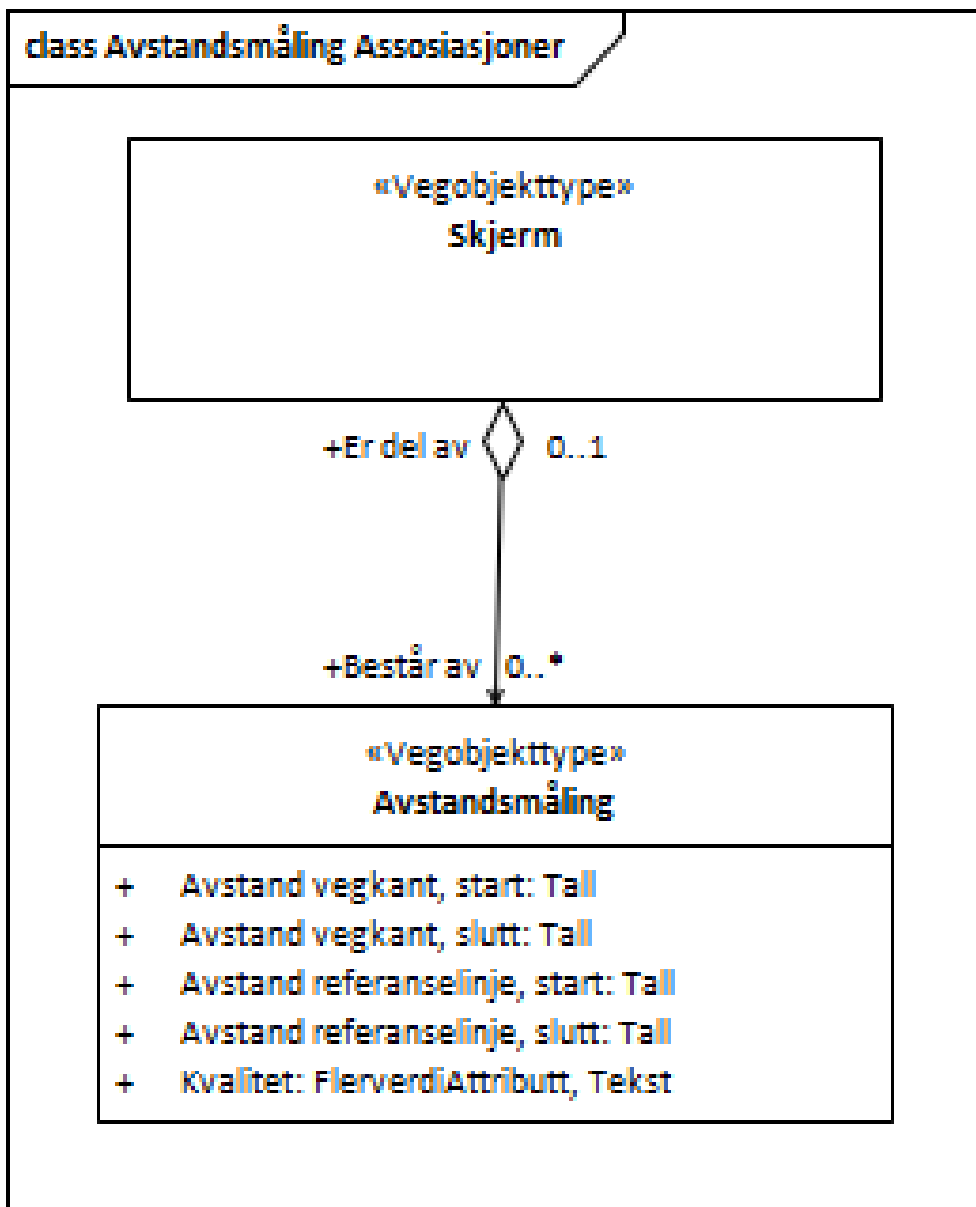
class Avstandsmåling Assosiasjoner

«Vegobjekttype»
Skjerm

+Er del av 0..1

+Består av 0..*

«Vegobjekttype»
Avstandsmåling

+ Avstand vegkant, start: Tall
+ Avstand vegkant, slutt: Tall
+ Avstand referanselinje, start: Tall
+ Avstand referanselinje, slutt: Tall
+ Kvalitet: FlerverdiAttributt, Tekst